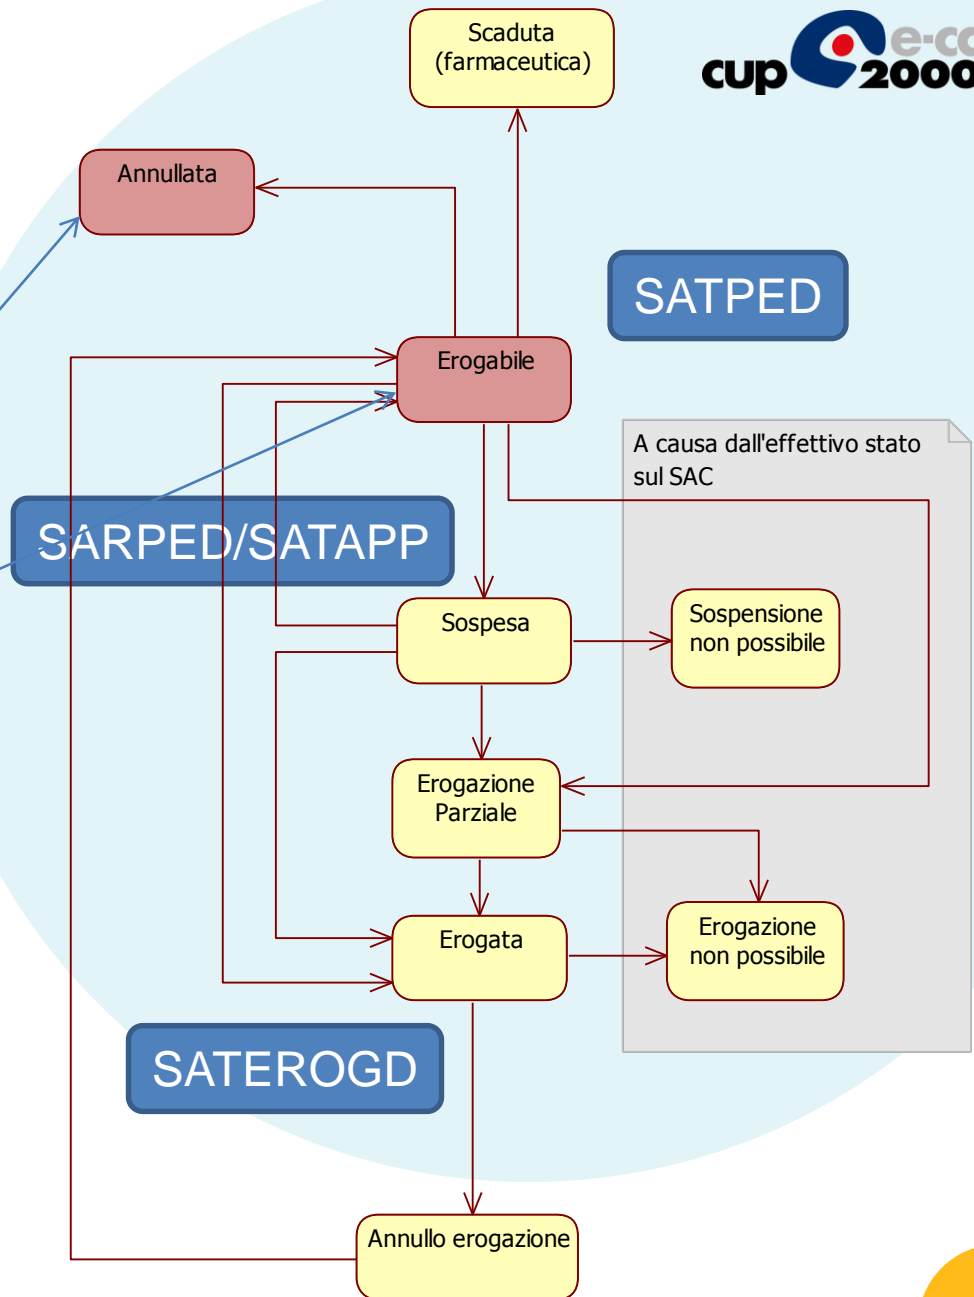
Scaduta (farmaceutica)

cup e-c 2000

Annullata

SATPED

Erogabile

A causa dall'effettivo stato sul SAC

SARPED/SATAPP

Sospesa

Sospensione non possibile

Erogazione Parziale

Erogata

Erogazione non possibile

SATEROGD

Annullo erogazione